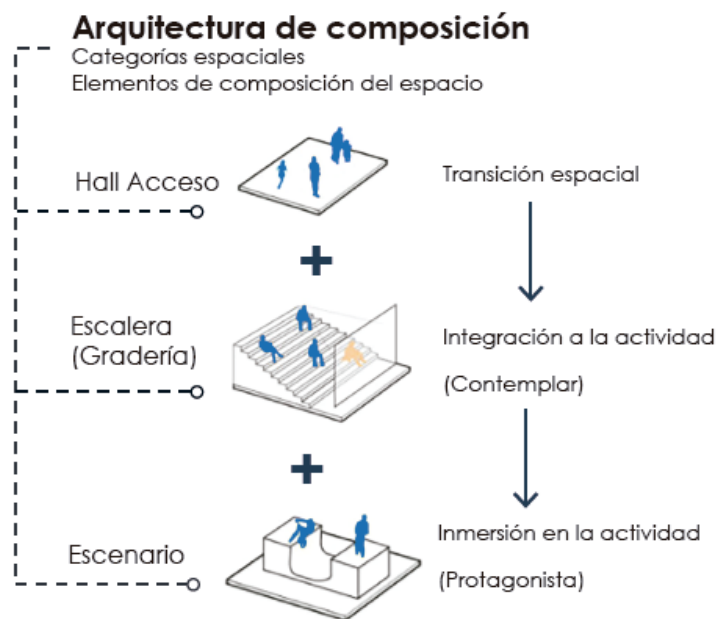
Arquitectura de composición
Categorías espaciales
Elementos de composición del espacio

Hall Acceso

Transición espacial

+

Escalera (Gradería)

Integración a la actividad
(Contemplar)

+

Escenario

Inmersión en la actividad
(Protagonista)